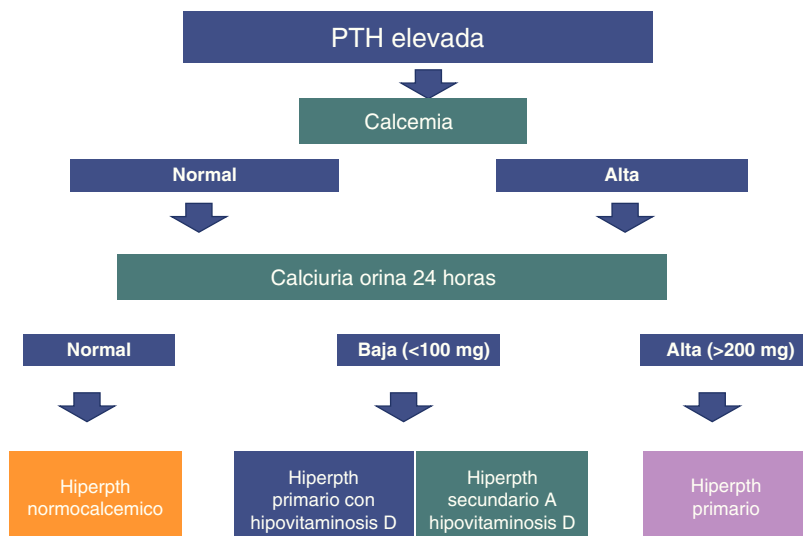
PTH elevada

Calcemia

Normal

Alta

Calciuria orina 24 horas

Normal

Baja (<100 mg)

Alta (>200 mg)

Hiperpth normocalcemico

Hiperpth primario con hipovitaminosis D

Hiperpth secundario A hipovitaminosis D

Hiperpth primario